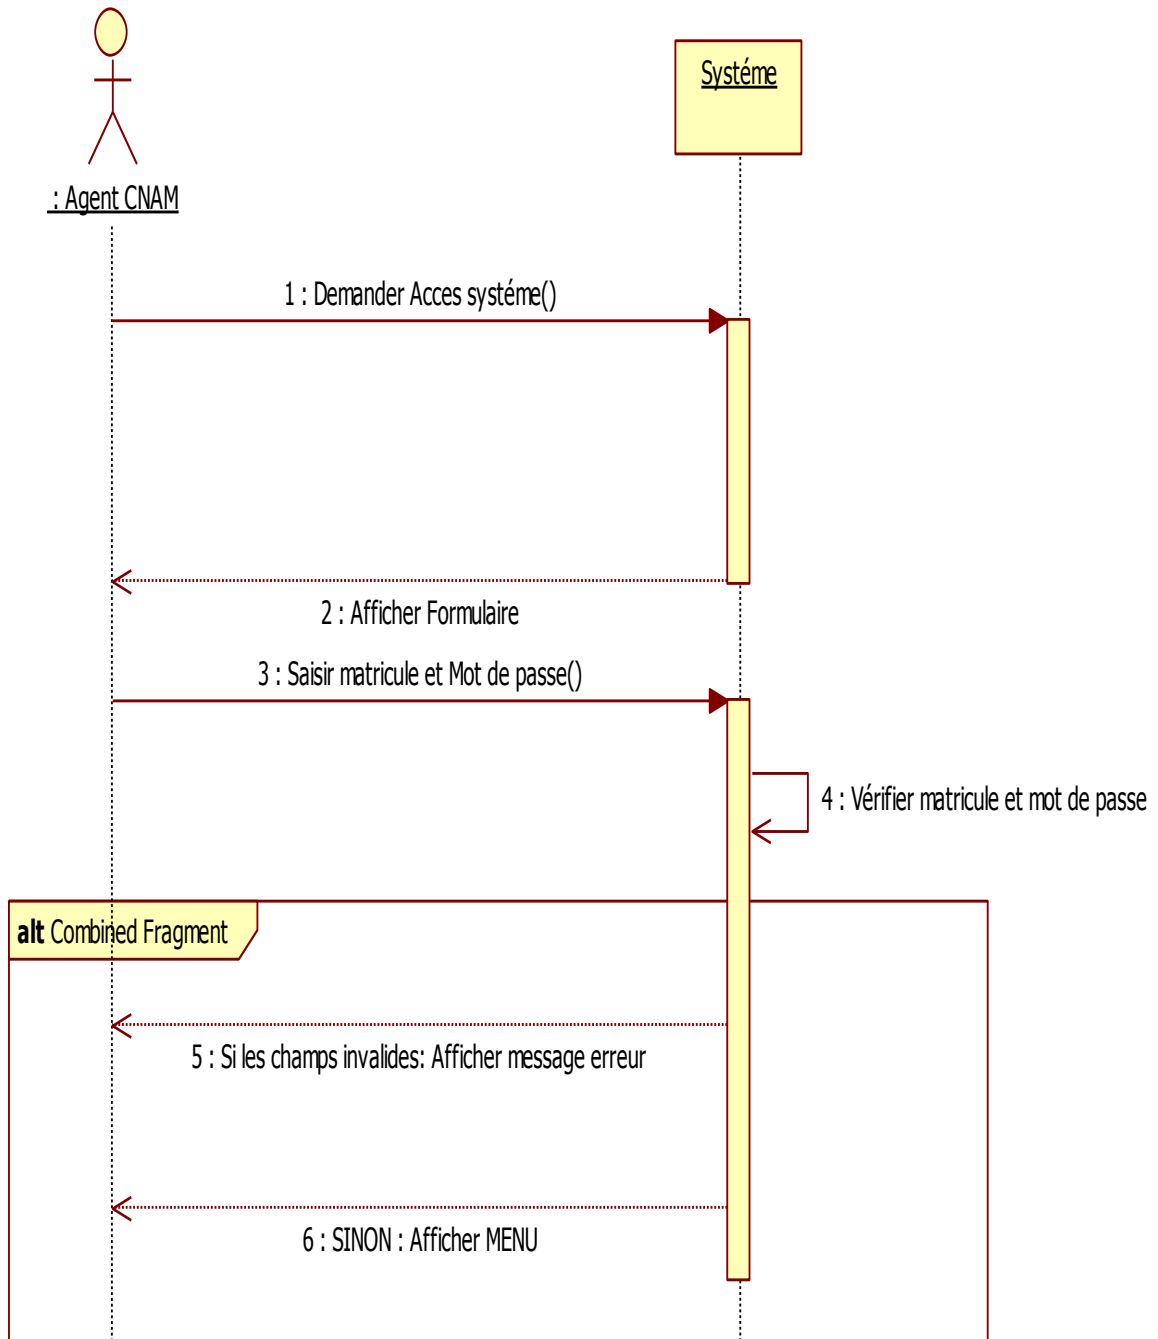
Systéme

: Agent CNAM

1 : Demander Acces systéme()

2 : Afficher Formulaire

3 : Saisir matricule et Mot de passe()

4 : Vérifier matricule et mot de passe

alt Combined Fragment

5 : Si les champs invalides: Afficher message erreur

6 : SINON : Afficher MENU